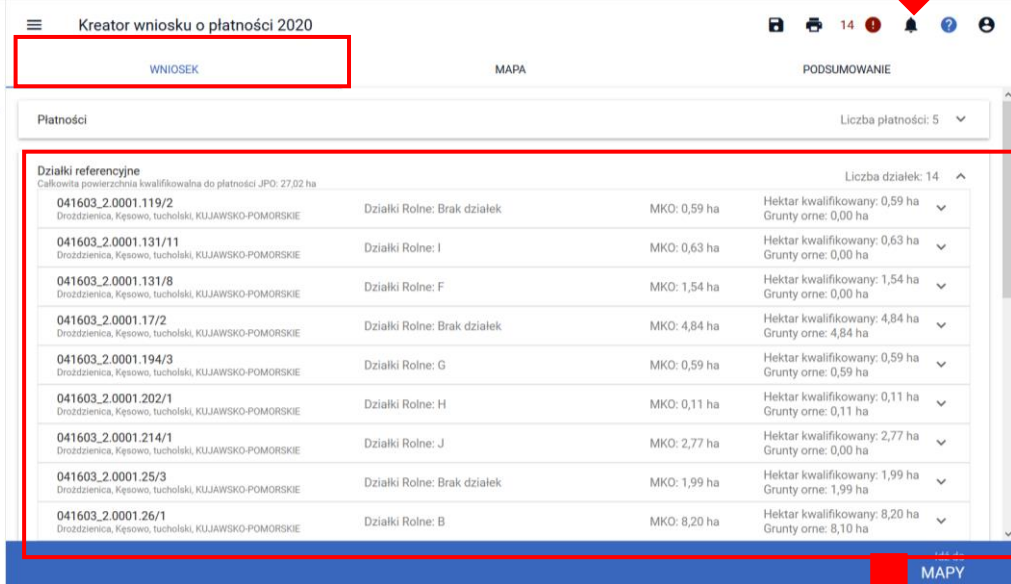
Kreator wniosku o płatności 2020

14

WNIOSEK

MAPA

PODSUMOWANIE

Płatności

Liczba płatności: 5

Działki referencyjne
Całkowita powierzchnia kwalifikowalna do płatności JPO: 27,02 ha

Liczba działek: 14

041603_2.0001.119/2
Drożdzienica, Kęsowo, tucholski, KUJAWSKO-POMORSKIE
Działki Rolne: Brak działek
MKO: 0,59 ha
Hektar kwalifikowany: 0,59 ha
Grunty orne: 0,00 ha

041603_2.0001.131/11
Drożdzienica, Kęsowo, tucholski, KUJAWSKO-POMORSKIE
Działki Rolne: I
MKO: 0,63 ha
Hektar kwalifikowany: 0,63 ha
Grunty orne: 0,00 ha

041603_2.0001.131/8
Drożdzienica, Kęsowo, tucholski, KUJAWSKO-POMORSKIE
Działki Rolne: F
MKO: 1,54 ha
Hektar kwalifikowany: 1,54 ha
Grunty orne: 0,00 ha

041603_2.0001.17/2
Drożdzienica, Kęsowo, tucholski, KUJAWSKO-POMORSKIE
Działki Rolne: Brak działek
MKO: 4,84 ha
Hektar kwalifikowany: 4,84 ha
Grunty orne: 4,84 ha

041603_2.0001.194/3
Drożdzienica, Kęsowo, tucholski, KUJAWSKO-POMORSKIE
Działki Rolne: G
MKO: 0,59 ha
Hektar kwalifikowany: 0,59 ha
Grunty orne: 0,59 ha

041603_2.0001.202/1
Drożdzienica, Kęsowo, tucholski, KUJAWSKO-POMORSKIE
Działki Rolne: H
MKO: 0,11 ha
Hektar kwalifikowany: 0,11 ha
Grunty orne: 0,11 ha

041603_2.0001.214/1
Drożdzienica, Kęsowo, tucholski, KUJAWSKO-POMORSKIE
Działki Rolne: J
MKO: 2,77 ha
Hektar kwalifikowany: 2,77 ha
Grunty orne: 0,00 ha

041603_2.0001.25/3
Drożdzienica, Kęsowo, tucholski, KUJAWSKO-POMORSKIE
Działki Rolne: Brak działek
MKO: 1,99 ha
Hektar kwalifikowany: 1,99 ha
Grunty orne: 1,99 ha

041603_2.0001.26/1
Drożdzienica, Kęsowo, tucholski, KUJAWSKO-POMORSKIE
Działki Rolne: B
MKO: 8,20 ha
Hektar kwalifikowany: 8,20 ha
Grunty orne: 8,10 ha

Idź do
MAPY